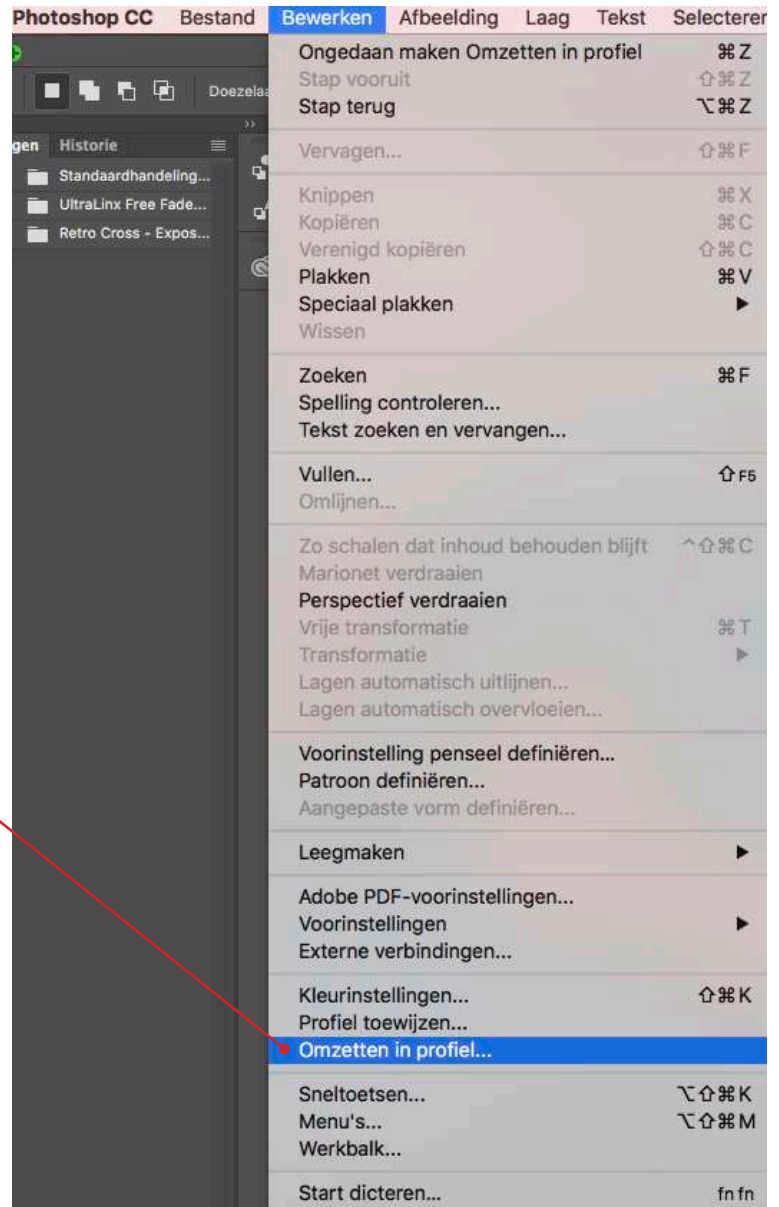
Photoshop CC Bestand Bewerken Afbeelding Laag Tekst Selecteren

Doezela

gen Historie

Standaardhandeling...
UltraLinx Free Fade...
Retro Cross - Expos...

Ongedaan maken Omzetten in profiel ⌘Z
Stap vooruit ⇧⌘Z
Stap terug ⌥⌘Z

Vervagen... ⇧⌘F

Knippen ⌘X
Kopiëren ⌘C
Verenigd kopiëren ⇧⌘C
Plakken ⌘V
Speciaal plakken ▶
Wissen

Zoeken ⌘F
Spelling controleren...
Tekst zoeken en vervangen...

Vullen... ⇧F5
Omlijnen...

Zo schalen dat inhoud behouden blijft ^⇧⌘C
Marionet verdraaien
Perspectief verdraaien
Vrije transformatie ⌘T
Transformatie ▶
Lagen automatisch uitlijnen...
Lagen automatisch overvloeien...

Voorinstelling penseel definiëren...
Patroon definiëren...
Aangepaste vorm definiëren...

Leegmaken ▶

Adobe PDF-voorinstellingen...
Voorinstellingen ▶
Externe verbindingen...

Kleurinstellingen... ⇧⌘K
Profiel toewijzen...
Omzetten in profiel...

Sneltoetsen... ⌥⇧⌘K
Menu's... ⌥⇧⌘M
Werkbalk...

Start dicteren... fn fn